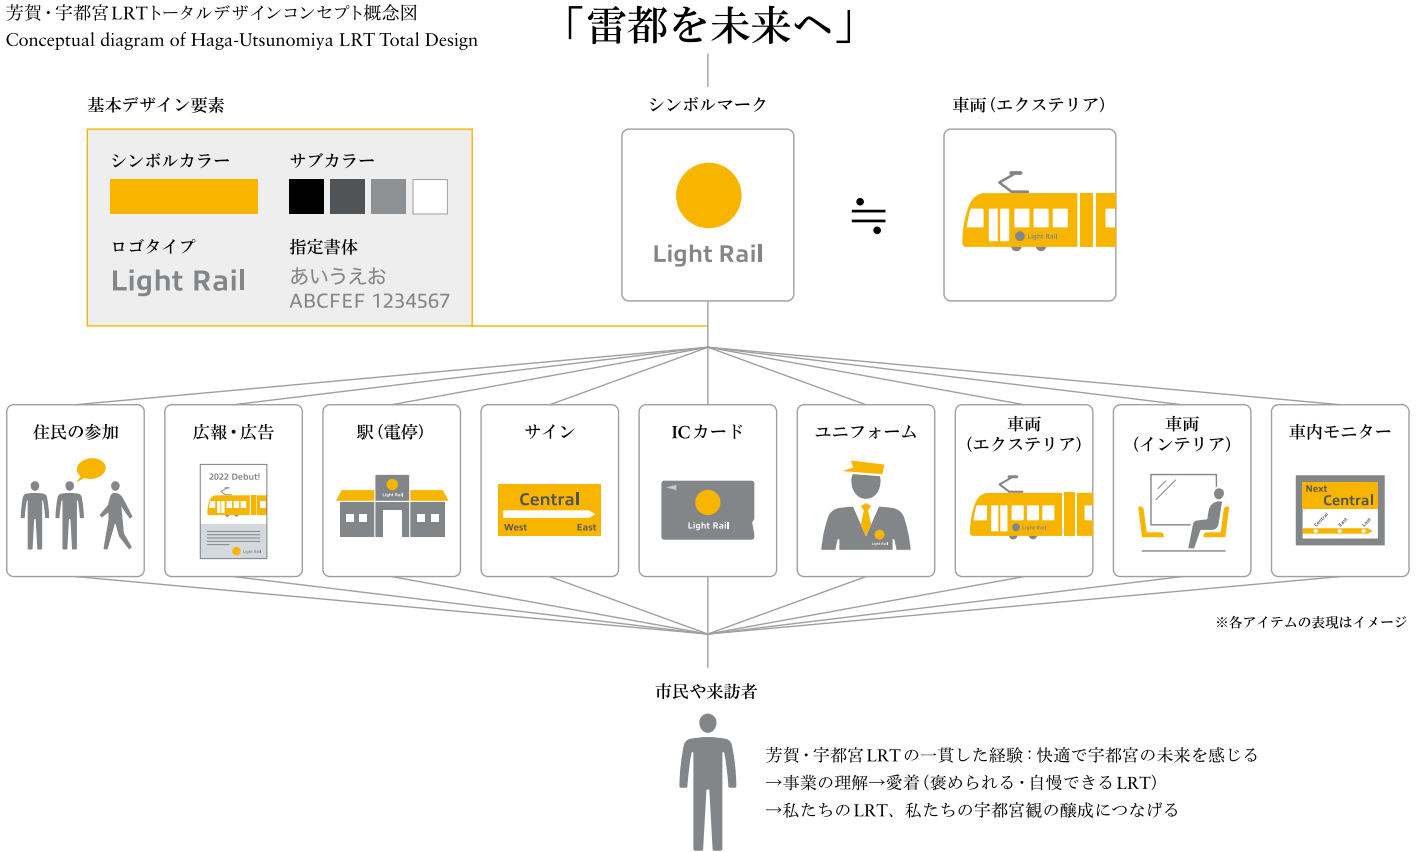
芳賀・宇都宮LRTトータルデザインコンセプト概念図
Conceptual diagram of Haga-Utsunomiya LRT Total Design

「雷都を未来へ」

基本デザイン要素

シンボルカラー

サブカラー

ロゴタイプ

Light Rail

指定書体

あいうえお
ABCFEF 1234567

シンボルマーク

Light Rail

≒

車両（エクステリア）

Light Rail

住民の参加

広報・広告

2022 Debut!

Light Rail

駅（電停）

Light Rail

サイン

Central
West East

ICカード

Light Rail

ユニフォーム

Light Rail

車両（エクステリア）

Light Rail

車両（インテリア）

車内モニター

Next
Central
Central East East

※各アイテムの表現はイメージ

市民や来訪者

芳賀・宇都宮LRTの一貫した経験：快適で宇都宮の未来を感じる
→事業の理解→愛着（褒められる・自慢できるLRT）
→私たちのLRT、私たちの宇都宮観の醸成につなげる